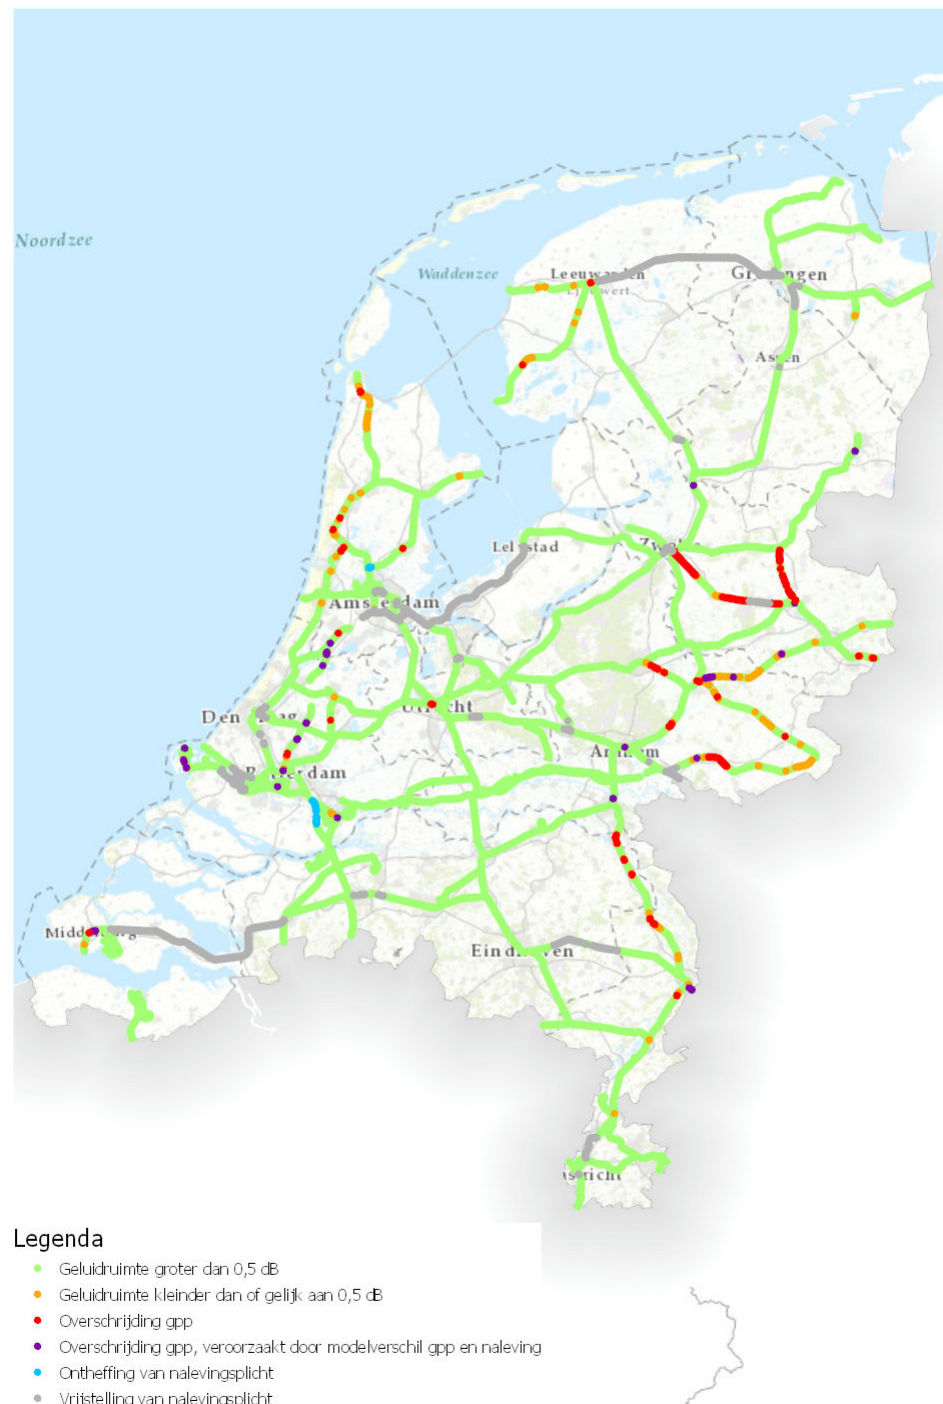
Noordzee

Waddenzee

Leeuwarden

Groningen

Assen

Lelystad

Zwolle

Amsterdam

Den Haag

Utrecht

Rotterdam

Arnhem

Middelburg

Eindhoven

Maastricht

Legenda

Geluidruimte groter dan 0,5 dB

Geluidruimte kleinder dan of gelijk aan 0,5 dB

Overschrijding gpp

Overschrijding gpp, veroorzaakt door modelverschil gpp en naleving

Ontheffing van nalevingsplicht

Vrijstelling van nalevingsplicht